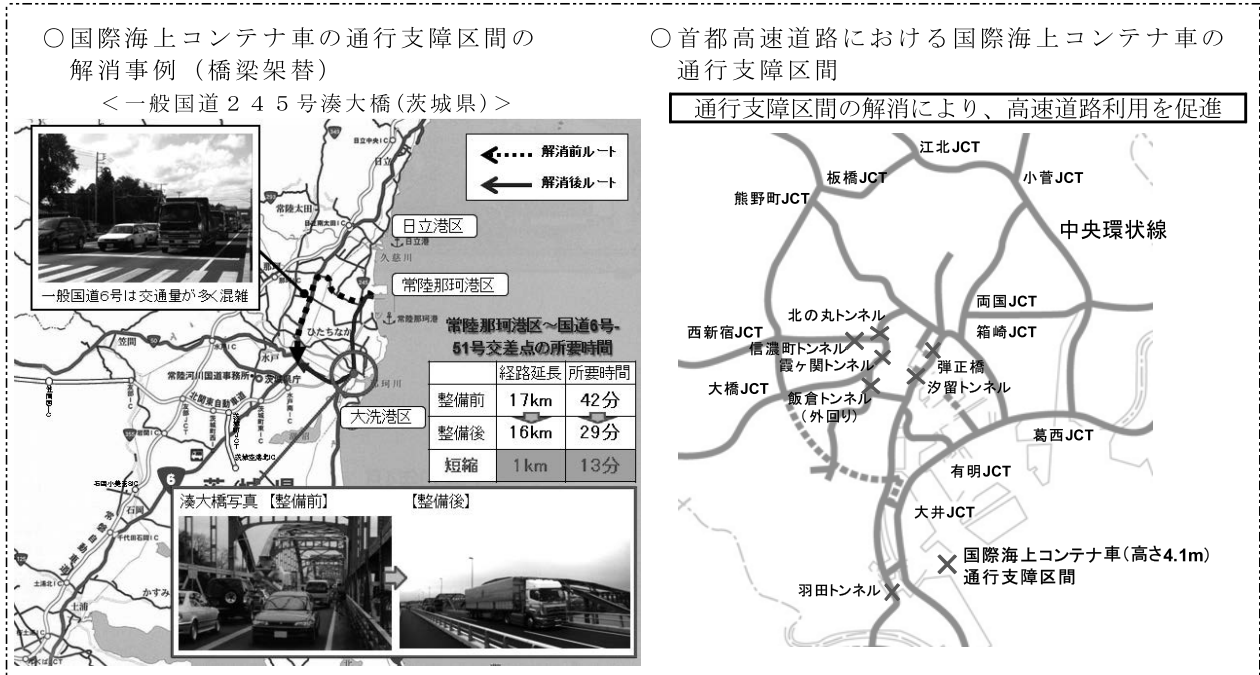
○国際海上コンテナ車の通行支障区間の解消事例（橋梁架替）

＜一般国道２４５号湊大橋(茨城県)＞

一般国道6号は交通量が多く混雑

解消前ルート

解消後ルート

日立港区

常陸那珂港区

大洗港区

常陸那珂港区～国道6号-51号交差点の所要時間

| | 経路延長 | 所要時間 |
|---|---|---|
| 整備前 | 17km | 42分 |
| 整備後 | 16km | 29分 |
| 短縮 | 1km | 13分 |

湊大橋写真【整備前】

【整備後】

○首都高速道路における国際海上コンテナ車の通行支障区間

通行支障区間の解消により、高速道路利用を促進

江北JCT

板橋JCT

小菅JCT

熊野町JCT

中央環状線

両国JCT

北の丸トンネル

西新宿JCT

箱崎JCT

信濃町トンネル

霞ケ関トンネル

弾正橋

大橋JCT

汐留トンネル

飯倉トンネル（外回り）

葛西JCT

有明JCT

大井JCT

国際海上コンテナ車(高さ4.1m)通行支障区間

羽田トンネル